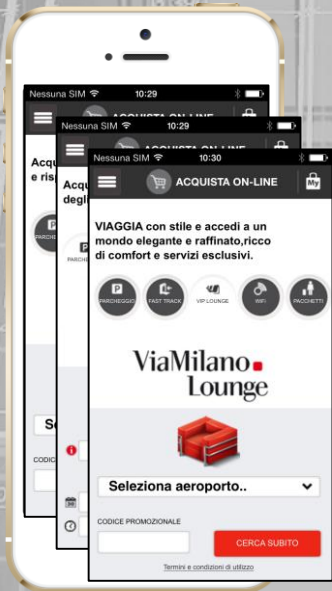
Nessuna SIM 10:29
ACQUISTA ON-LINE
Acqu
e ris
PARCHEG

Nessuna SIM 10:29
ACQUISTA ON-LINE
Acqu
degli
PARCHE

Se
CODICE

Nessuna SIM 10:30
ACQUISTA ON-LINE
My

VIAGGIA con stile e accedi a un mondo elegante e raffinato,ricco di comfort e servizi esclusivi.

PARCHEGGIO
FAST TRACK
VIP LOUNGE
WIFI
PACCHETTI

ViaMilano
Lounge

Seleziona aeroporto..

CODICE PROMOZIONALE

CERCA SUBITO

Termini e condizioni di utilizzo